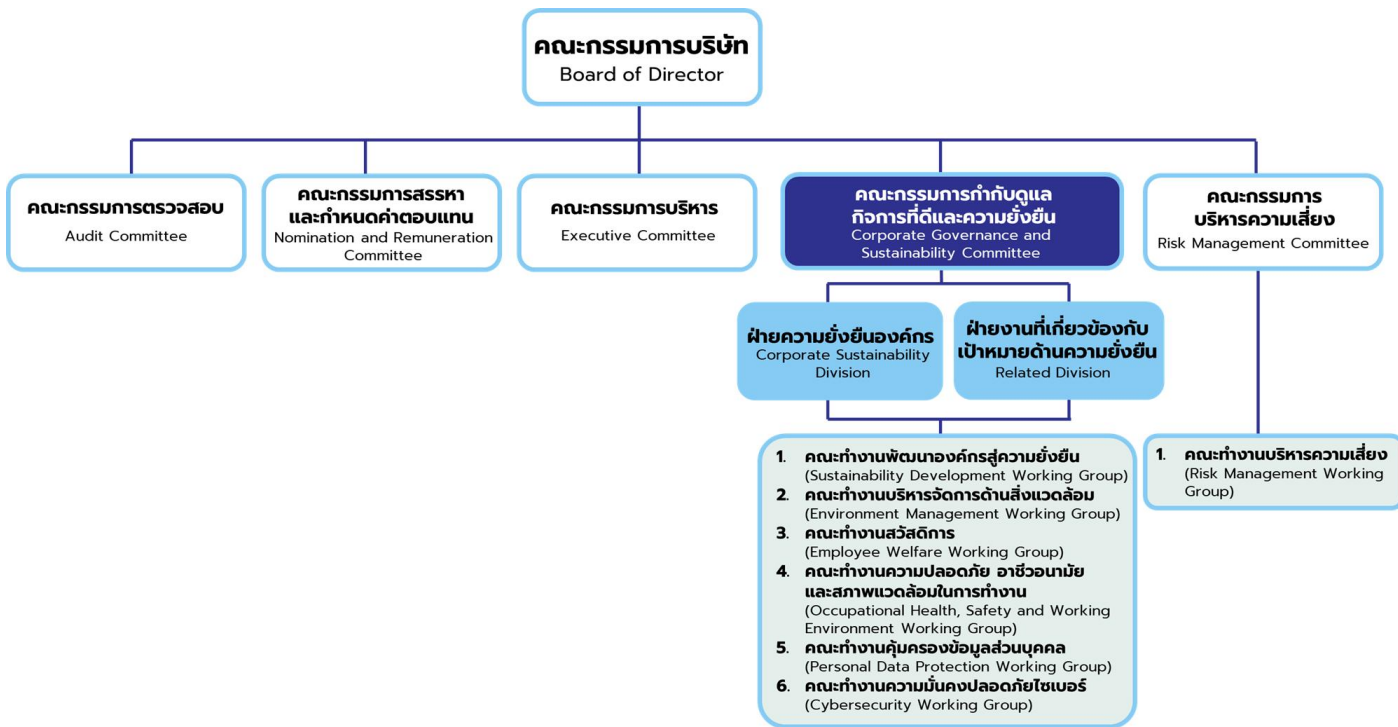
คณะกรรมการบริษัท
Board of Director

คณะกรรมการตรวจสอบ
Audit Committee

คณะกรรมการสรรหาและกำหนดค่าตอบแทน
Nomination and Remuneration Committee

คณะกรรมการบริหาร
Executive Committee

คณะกรรมการกำกับดูแลกิจการที่ดีและความยั่งยืน
Corporate Governance and Sustainability Committee

คณะกรรมการบริหารความเสี่ยง
Risk Management Committee

ฝ่ายความยั่งยืนองค์กร
Corporate Sustainability Division

ฝ่ายงานที่เกี่ยวข้องกับเป้าหมายด้านความยั่งยืน
Related Division

1. คณะทำงานพัฒนาองค์กรสู่ความยั่งยืน
(Sustainability Development Working Group)
2. คณะทำงานบริหารจัดการด้านสิ่งแวดล้อม
(Environment Management Working Group)
3. คณะทำงานสวัสดิการ
(Employee Welfare Working Group)
4. คณะทำงานความปลอดภัย อาชีวอนามัยและสภาพแวดล้อมในการทำงาน
(Occupational Health, Safety and Working Environment Working Group)
5. คณะทำงานคุ้มครองข้อมูลส่วนบุคคล
(Personal Data Protection Working Group)
6. คณะทำงานความมั่นคงปลอดภัยไซเบอร์
(Cybersecurity Working Group)

1. คณะทำงานบริหารความเสี่ยง
(Risk Management Working Group)